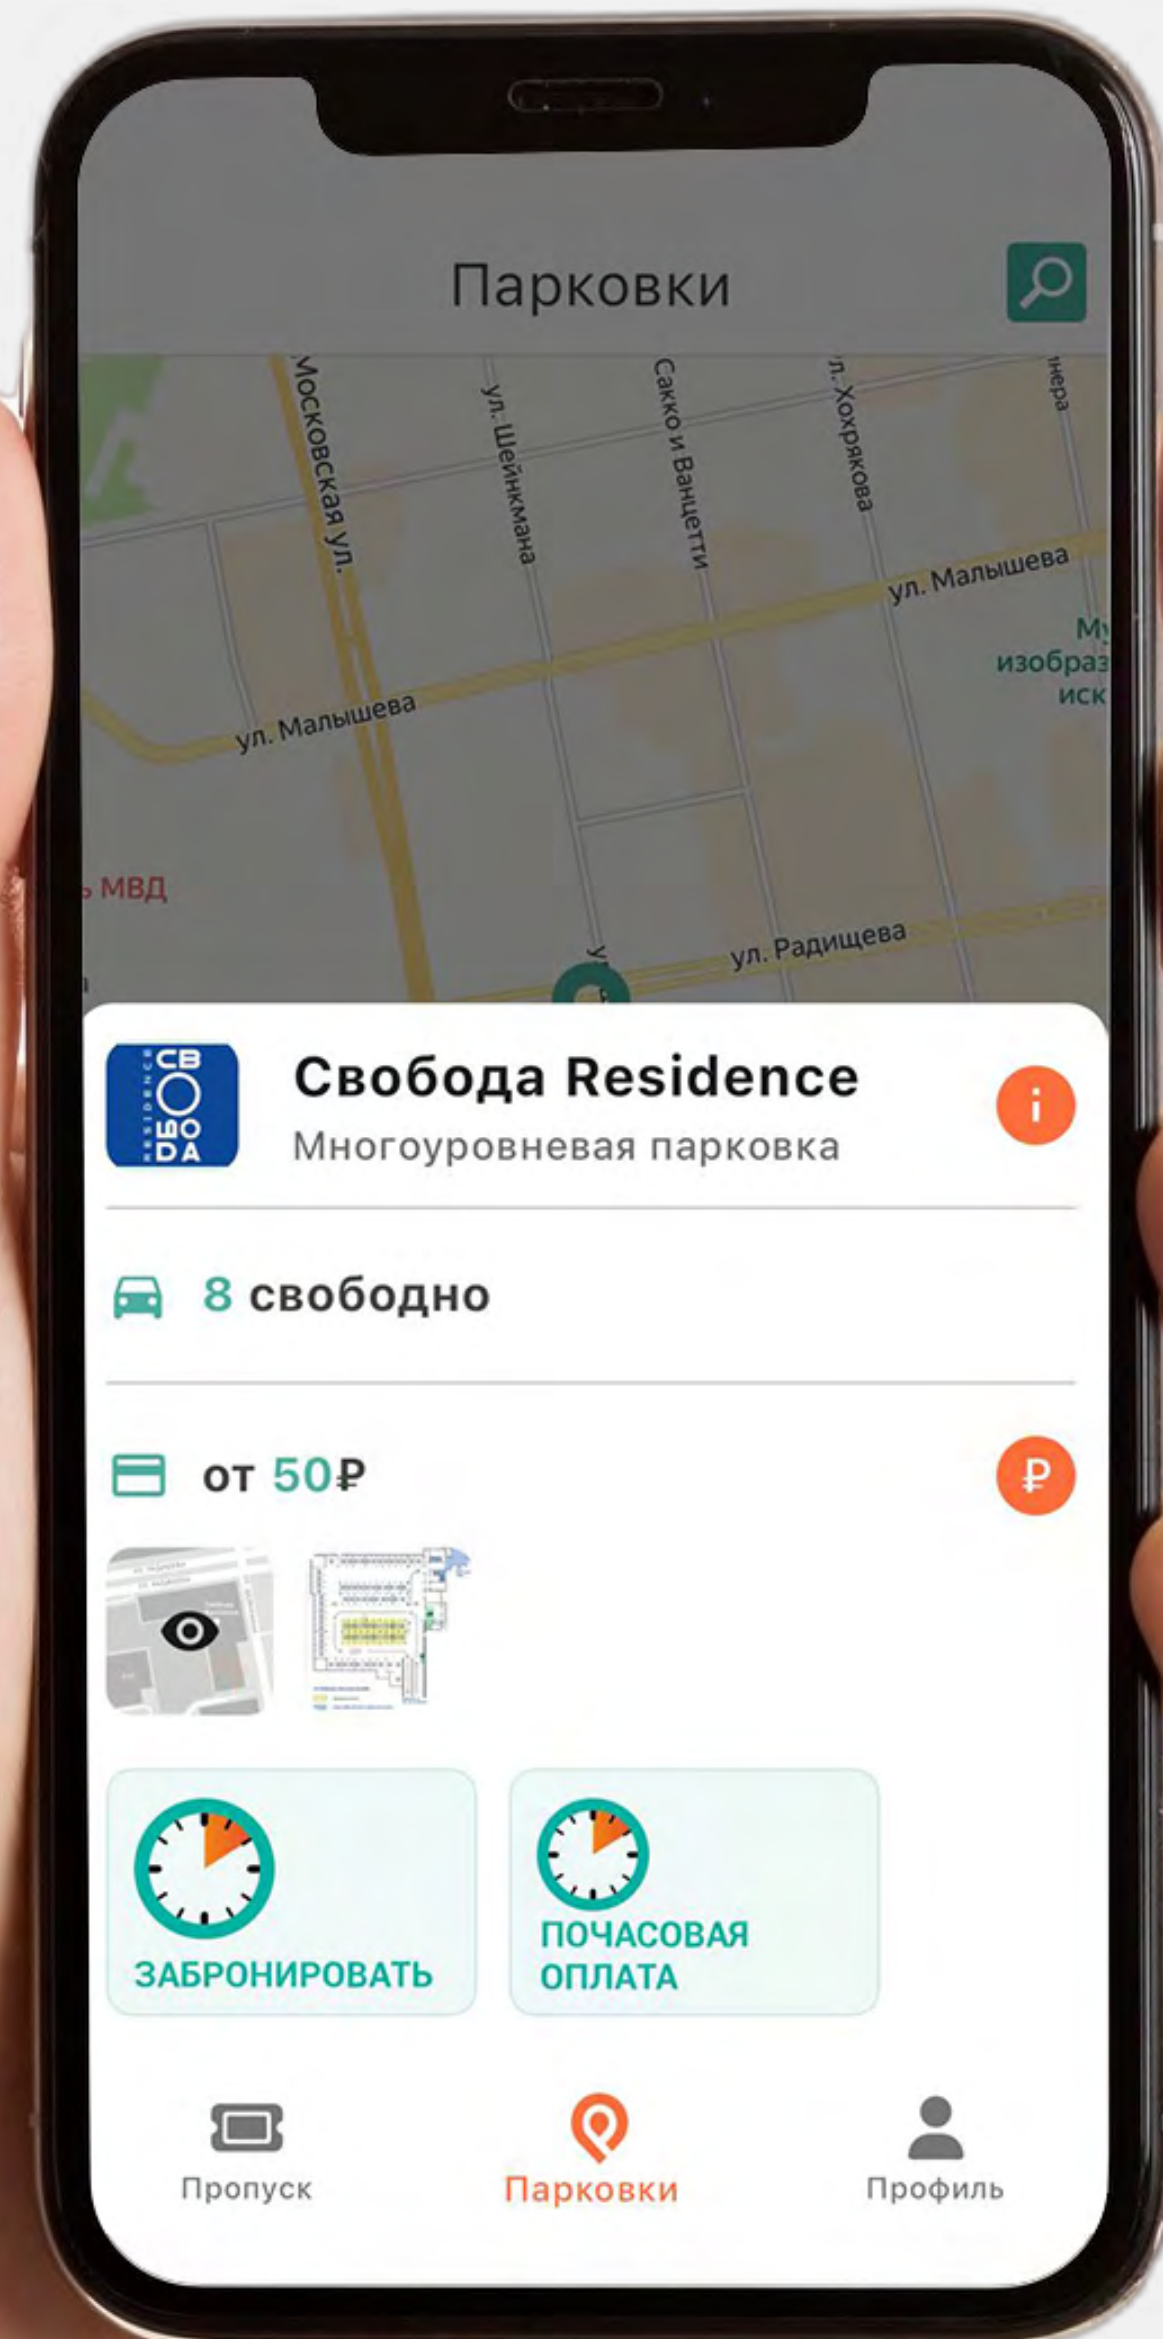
Парковки

Московская ул.
ул. Шейнкмана
Сакко и Ванцетти
л. Хохрякова
нера
ул. Малышева
ул. Малышева
Му
изобраз
иск
МВД
ул. Радищева
у

RESIDENCE
СВ
О
БО
DA

Свобода Residence
Многоуровневая парковка
i

8 свободно

от 50₽
₽

ЗАБРОНИРОВАТЬ
ПОЧАСОВАЯ ОПЛАТА

Пропуск
Парковки
Профиль